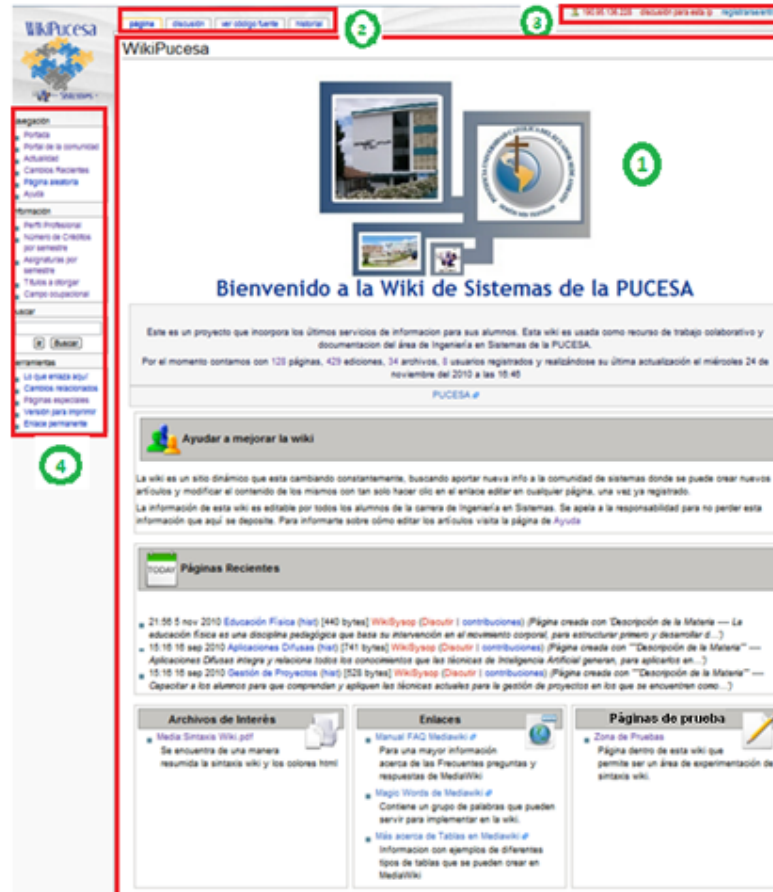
WikiPucesa

página | discusión | ver código fuente | historial

2

3

190.95.138.229 | discusión para esta ip | registrarse/entrar

WikiPucesa

1

Bienvenido a la Wiki de Sistemas de la PUCESA

Este es un proyecto que incorpora los últimos servicios de informacion para sus alumnos. Esta wiki es usada como recurso de trabajo colaborativo y documentacion del área de Ingeniería en Sistemas de la PUCESA.

Por el momento contamos con 128 páginas, 429 ediciones, 34 archivos, 8 usuarios registrados y realizándose su última actualización el miércoles 24 de noviembre del 2010 a las 16:46

PUCESA

Ayudar a mejorar la wiki

La wiki es un sitio dinámico que esta cambiando constantemente, buscando aportar nueva info a la comunidad de sistemas donde se puede crear nuevos artículos y modificar el contenido de los mismos con tan solo hacer clic en el enlace editar en cualquier página, una vez ya registrado.

La información de esta wiki es editable por todos los alumnos de la carrera de Ingeniería en Sistemas. Se apela a la responsabilidad para no perder esta información que aquí se deposite. Para informarte sobre cómo editar los artículos visita la página de Ayuda

TODAY

Páginas Recientes

21:56 5 nov 2010 Educación Física (hist) [440 bytes] WikiSysop (Discutir | contribuciones) (Página creada con 'Descripción de la Materia — La educación física es una disciplina pedagógica que basa su intervención en el movimiento corporal, para estructurar primero y desarrollar d...')

15:16 16 sep 2010 Aplicaciones Difusas (hist) [741 bytes] WikiSysop (Discutir | contribuciones) (Página creada con '"Descripción de la Materia" — Aplicaciones Difusas integra y relaciona todos los conocimientos que las técnicas de Inteligencia Artificial generan, para aplicarlos en...')

15:16 16 sep 2010 Gestión de Proyectos (hist) [528 bytes] WikiSysop (Discutir | contribuciones) (Página creada con '"Descripción de la Materia" — Capacitar a los alumnos para que comprendan y apliquen las técnicas actuales para la gestión de proyectos en los que se encuentren como...')

Archivos de Interés

Media Sintaxis Wiki.pdf
Se encuentra de una manera resumida la sintaxis wiki y los colores html

Enlaces

Manual FAQ Mediawiki
Para una mayor información acerca de las Frecuentes preguntas y respuestas de MediaWiki

Magic Words de Mediawiki
Contiene un grupo de palabras que pueden servir para implementar en la wiki.

Más acerca de Tablas en Mediawiki
Informacion con ejemplos de diferentes tipos de tablas que se pueden crear en MediaWiki

Páginas de prueba

Zona de Pruebas
Página dentro de esta wiki que permite ser un área de experimentación de sintaxis wiki.

navegación
Portada
Portal de la comunidad
Actualidad
Cambios Recientes
Página aleatoria
Ayuda

información
Perfil Profesional
Número de Créditos por semestre
Asignaturas por semestre
Títulos a otorgar
Campo ocupacional

buscar
Ir | Buscar

herramientas
Lo que enlaza aquí
Cambios relacionados
Páginas especiales
Versión para imprimir
Enlace permanente

4